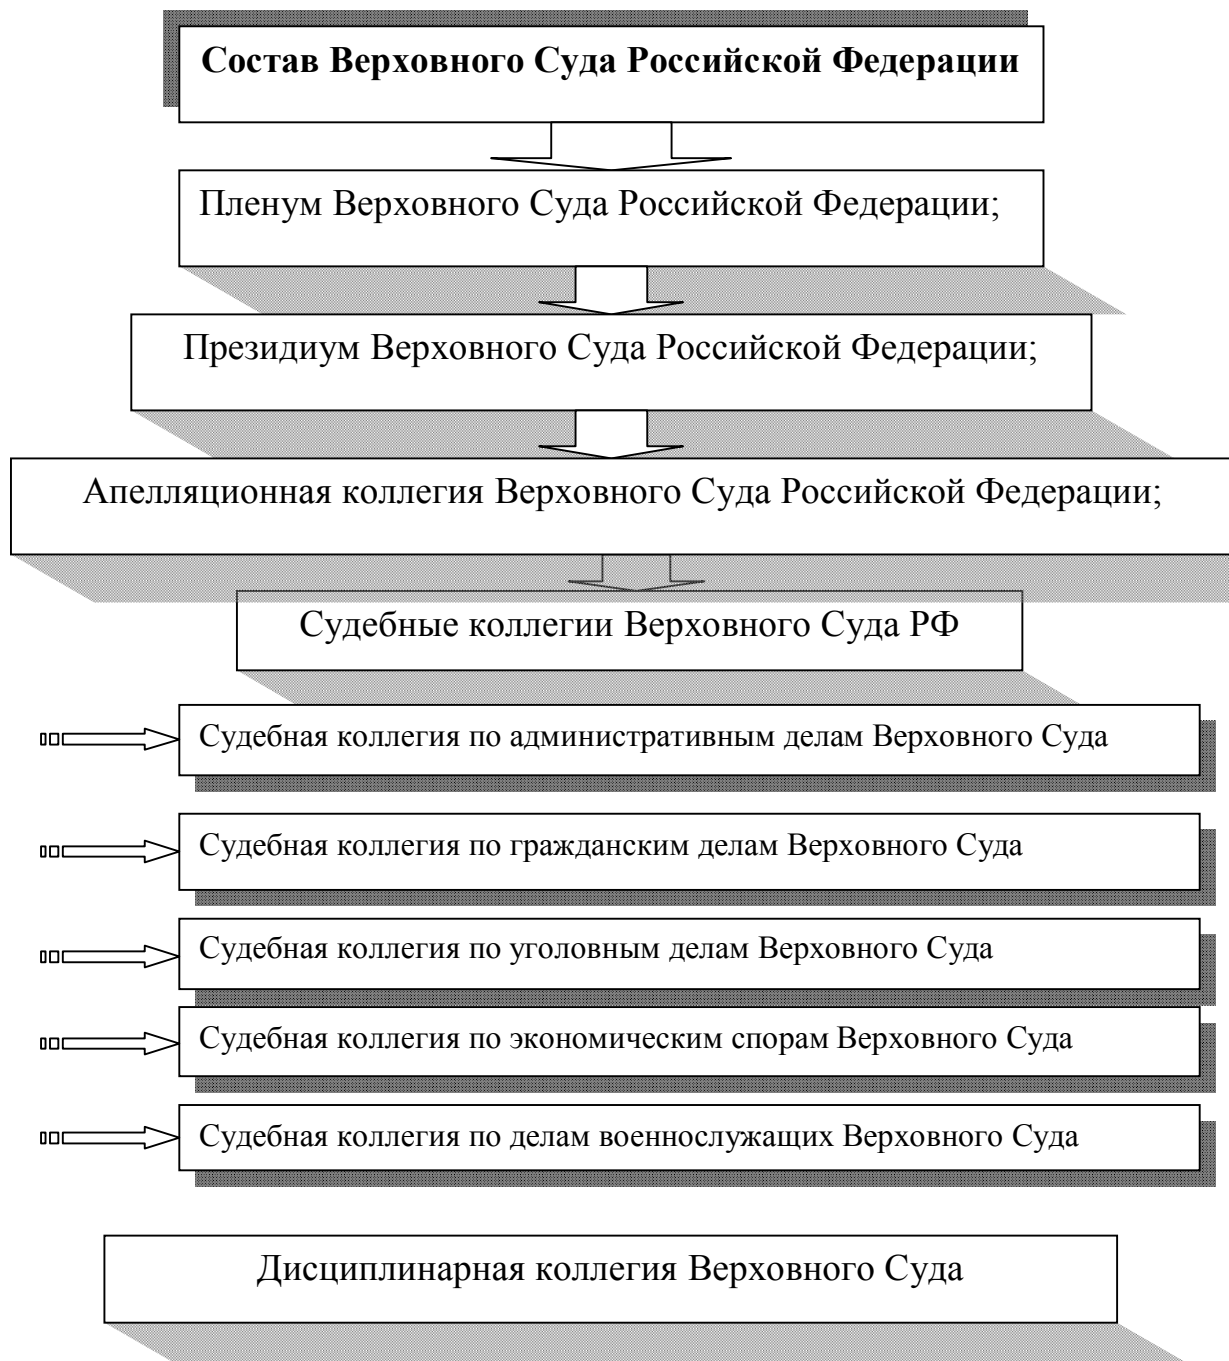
**Состав Верховного Суда Российской Федерации**

Пленум Верховного Суда Российской Федерации;

Президиум Верховного Суда Российской Федерации;

Апелляционная коллегия Верховного Суда Российской Федерации;

Судебные коллегии Верховного Суда РФ

Судебная коллегия по административным делам Верховного Суда

Судебная коллегия по гражданским делам Верховного Суда

Судебная коллегия по уголовным делам Верховного Суда

Судебная коллегия по экономическим спорам Верховного Суда

Судебная коллегия по делам военнослужащих Верховного Суда

Дисциплинарная коллегия Верховного Суда